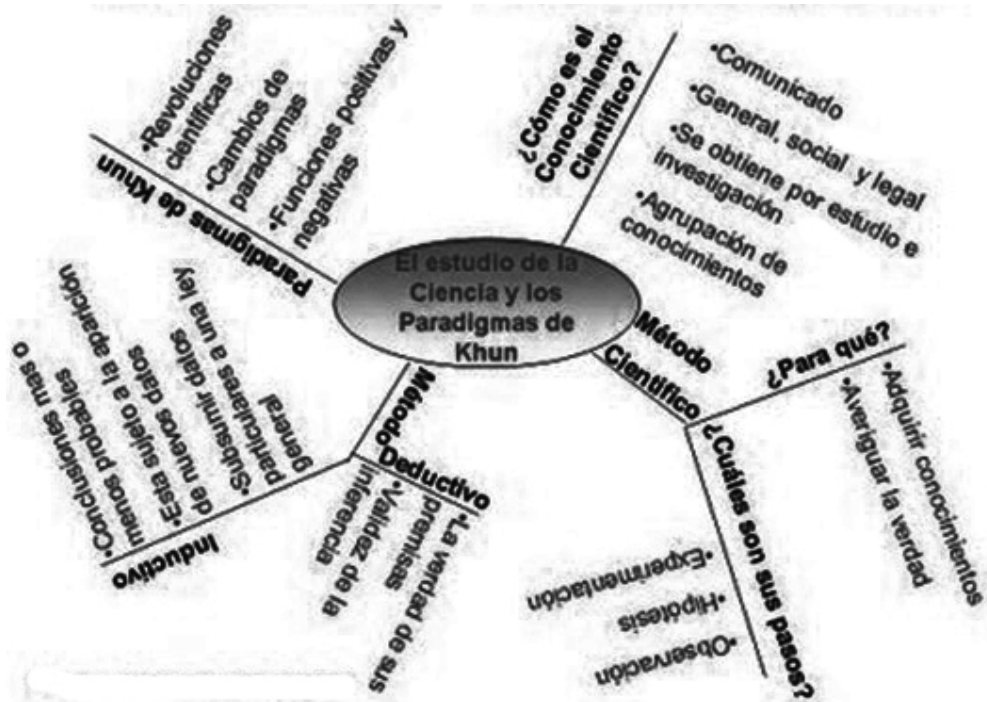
El estudio de la Ciencia y los Paradigmas de Khun

¿Cómo es el Conocimiento Científico?
•Comunicado
•General, social y legal
•Se obtiene por estudio e investigación
•Agrupación de conocimientos

Paradigmas de Khun
•Revoluciones científicas
•Cambios de paradigmas
•Funciones positivas y negativas

Método Científico
¿Para qué?
•Adquirir conocimientos
•Averiguar la verdad

¿Cuáles son sus pasos?
•Experimentación
•Hipótesis
•Observación

Método Deductivo
•La verdad de sus premisas
•Validez de la inferencia

Inductivo
•Conclusiones mas o menos probables a la aparición
•Esta sujeto a nuevos datos
•Subsumir datos particulares a una ley general